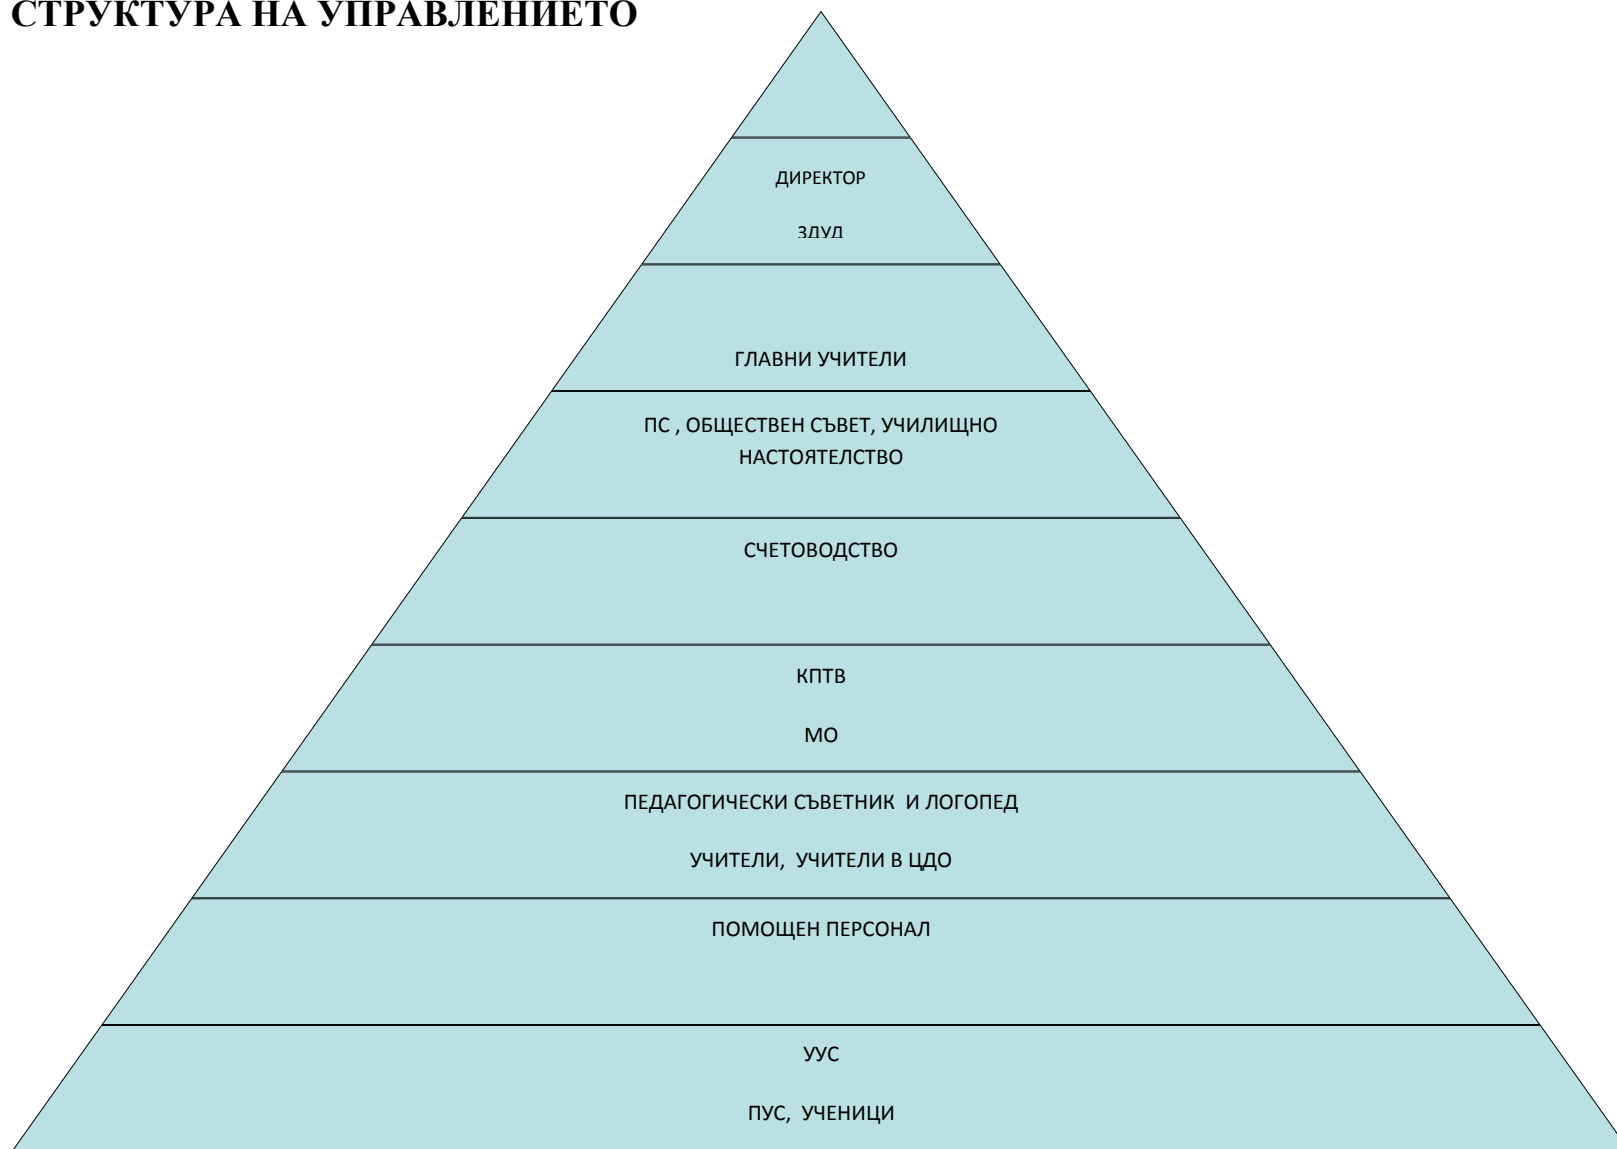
СТРУКТУРА НА УПРАВЛЕНИЕТО

ДИРЕКТОР

ЗДУД

ГЛАВНИ УЧИТЕЛИ

ПС , ОБЩЕСТВЕН СЪВЕТ, УЧИЛИЩНО НАСТОЯТЕЛСТВО

СЧЕТОВОДСТВО

КПТВ

МО

ПЕДАГОГИЧЕСКИ СЪВЕТНИК И ЛОГОПЕД

УЧИТЕЛИ, УЧИТЕЛИ В ЦДО

ПОМОЩЕН ПЕРСОНАЛ

УУС

ПУС, УЧЕНИЦИ